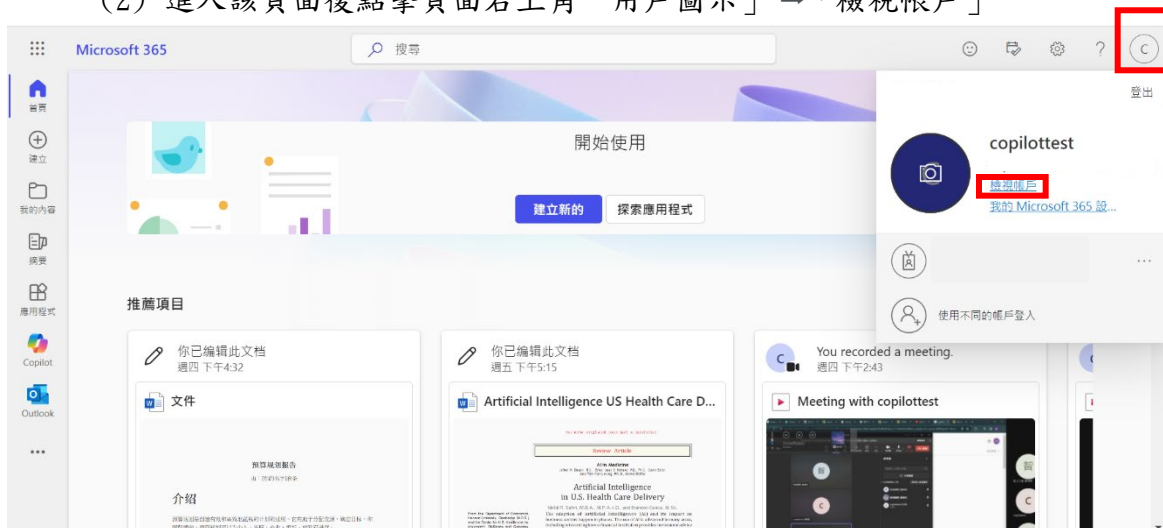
(2) 進入該頁面後點擊頁面右上角「用戶圖示」→「檢視帳戶」

Microsoft 365

搜尋

C

登出

首頁

建立

我的內容

摘要

應用程式

Copilot

Outlook

...

開始使用

建立新的

探索應用程式

copilottest

檢視帳戶

我的 Microsoft 365 設...

使用不同的帳戶登入

推薦項目

你已编辑此文档
週四 下午4:32

文件

預算規劃報告

介紹

你已编辑此文档
週五 下午5:15

Artificial Intelligence US Health Care D...

Review Article

Artificial Intelligence in U.S. Health Care Delivery

You recorded a meeting.
週四 下午2:43

Meeting with copilottest